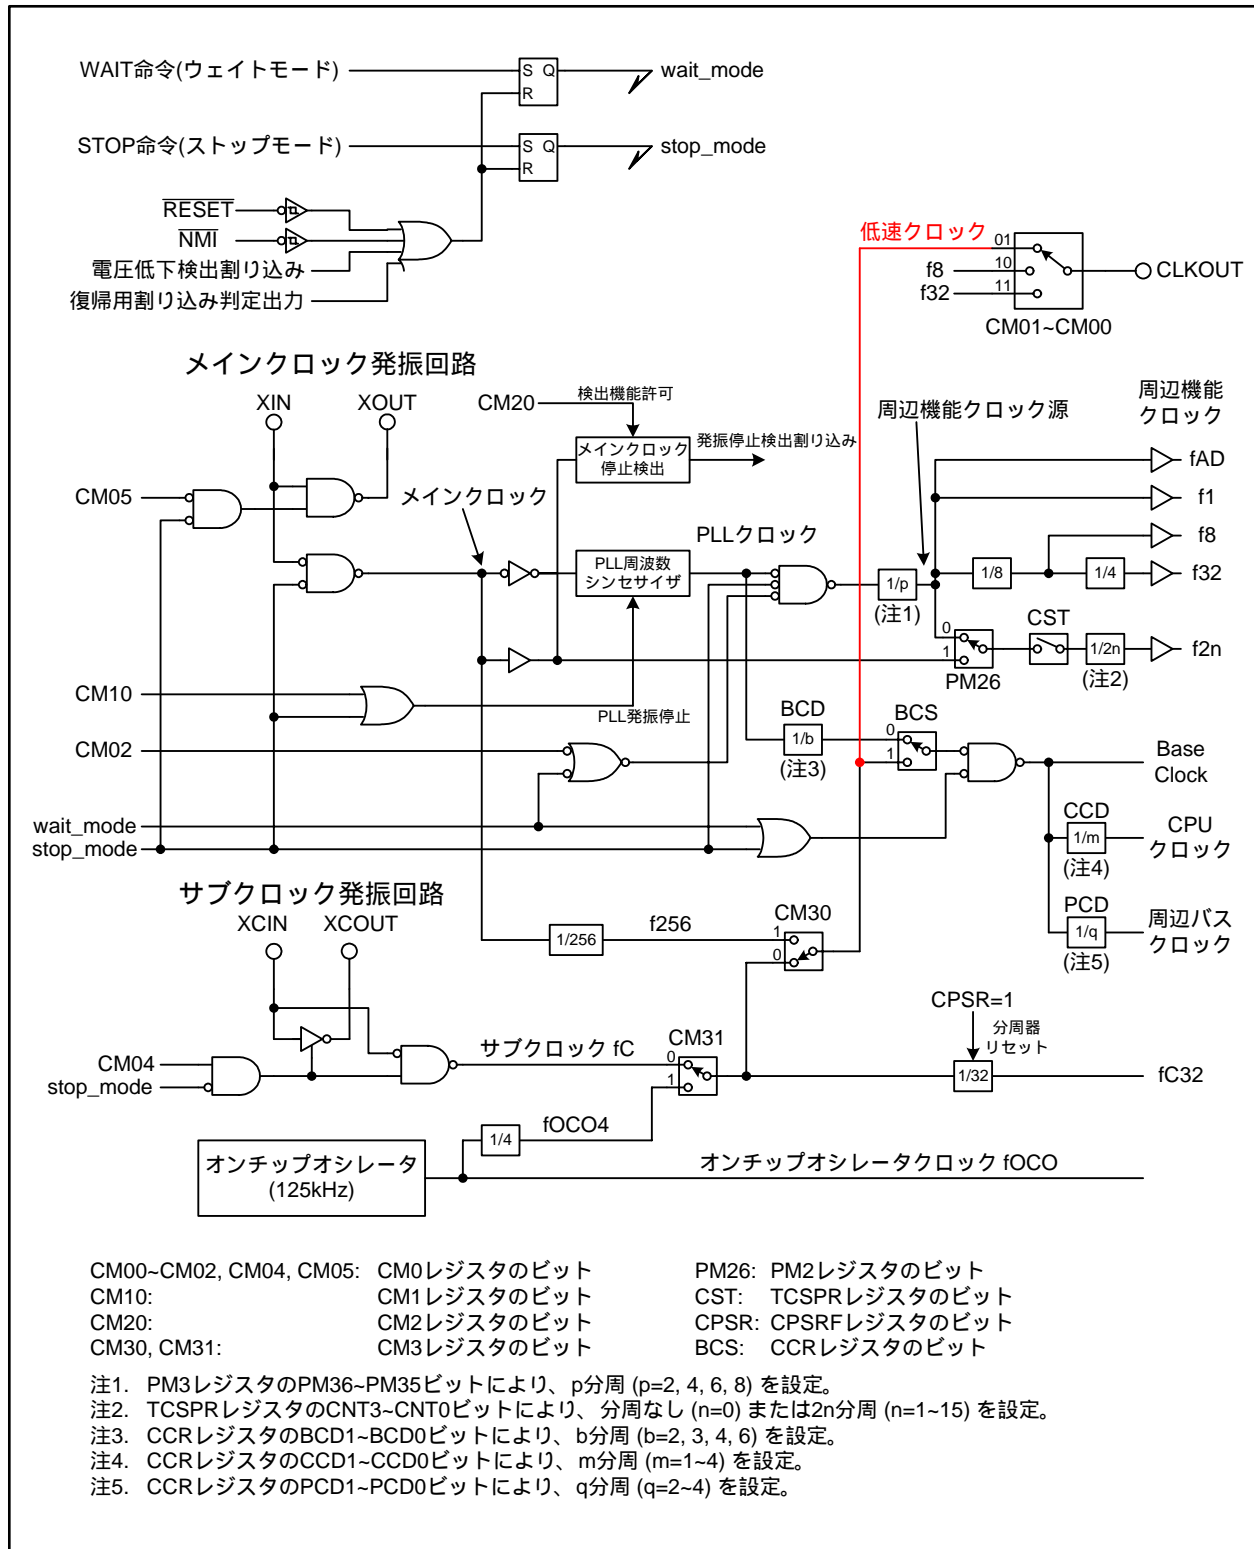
WAIT命令(ウェイトモード)
S Q
R
wait_mode

STOP命令(ストップモード)
S Q
R
stop_mode

$\overline{RESET}$
$\overline{NMI}$
電圧低下検出割り込み
復帰用割り込み判定出力

低速クロック
01
10
11
f8
f32
CLKOUT
CM01~CM00

メインクロック発振回路
XIN
XOUT
CM20
検出機能許可
メインクロック停止検出
発振停止検出割り込み
CM05
メインクロック
PLLクロック
PLL周波数シンセサイザ
周辺機能クロック源
周辺機能クロック
fAD
f1
f8
1/p
(注1)
1/8
1/4
f32
0
1
PM26
CST
1/2n
(注2)
f2n
CM10
PLL発振停止
CM02
BCD
1/b
(注3)
BCS
0
1
Base Clock
wait_mode
stop_mode
CCD
1/m
(注4)
CPU クロック
PCD
1/q
(注5)
周辺バス クロック

サブクロック発振回路
XCIN
XCOUT
1/256
f256
CM30
1
0
CM04
stop_mode
サブクロック fC
CM31
0
1
CPSR=1
分周器 リセット
1/32
fC32
1/4
fOCO4
オンチップオシレータ (125kHz)
オンチップオシレータクロック fOCO

CM00~CM02, CM04, CM05: CM0レジスタのビット
CM10: CM1レジスタのビット
CM20: CM2レジスタのビット
CM30, CM31: CM3レジスタのビット
PM26: PM2レジスタのビット
CST: TCSPRレジスタのビット
CPSR: CPSRFレジスタのビット
BCS: CCRレジスタのビット

注1. PM3レジスタのPM36~PM35ビットにより、p分周 (p=2, 4, 6, 8) を設定。
注2. TCSPRレジスタのCNT3~CNT0ビットにより、分周なし (n=0) または2n分周 (n=1~15) を設定。
注3. CCRレジスタのBCD1~BCD0ビットにより、b分周 (b=2, 3, 4, 6) を設定。
注4. CCRレジスタのCCD1~CCD0ビットにより、m分周 (m=1~4) を設定。
注5. CCRレジスタのPCD1~PCD0ビットにより、q分周 (q=2~4) を設定。